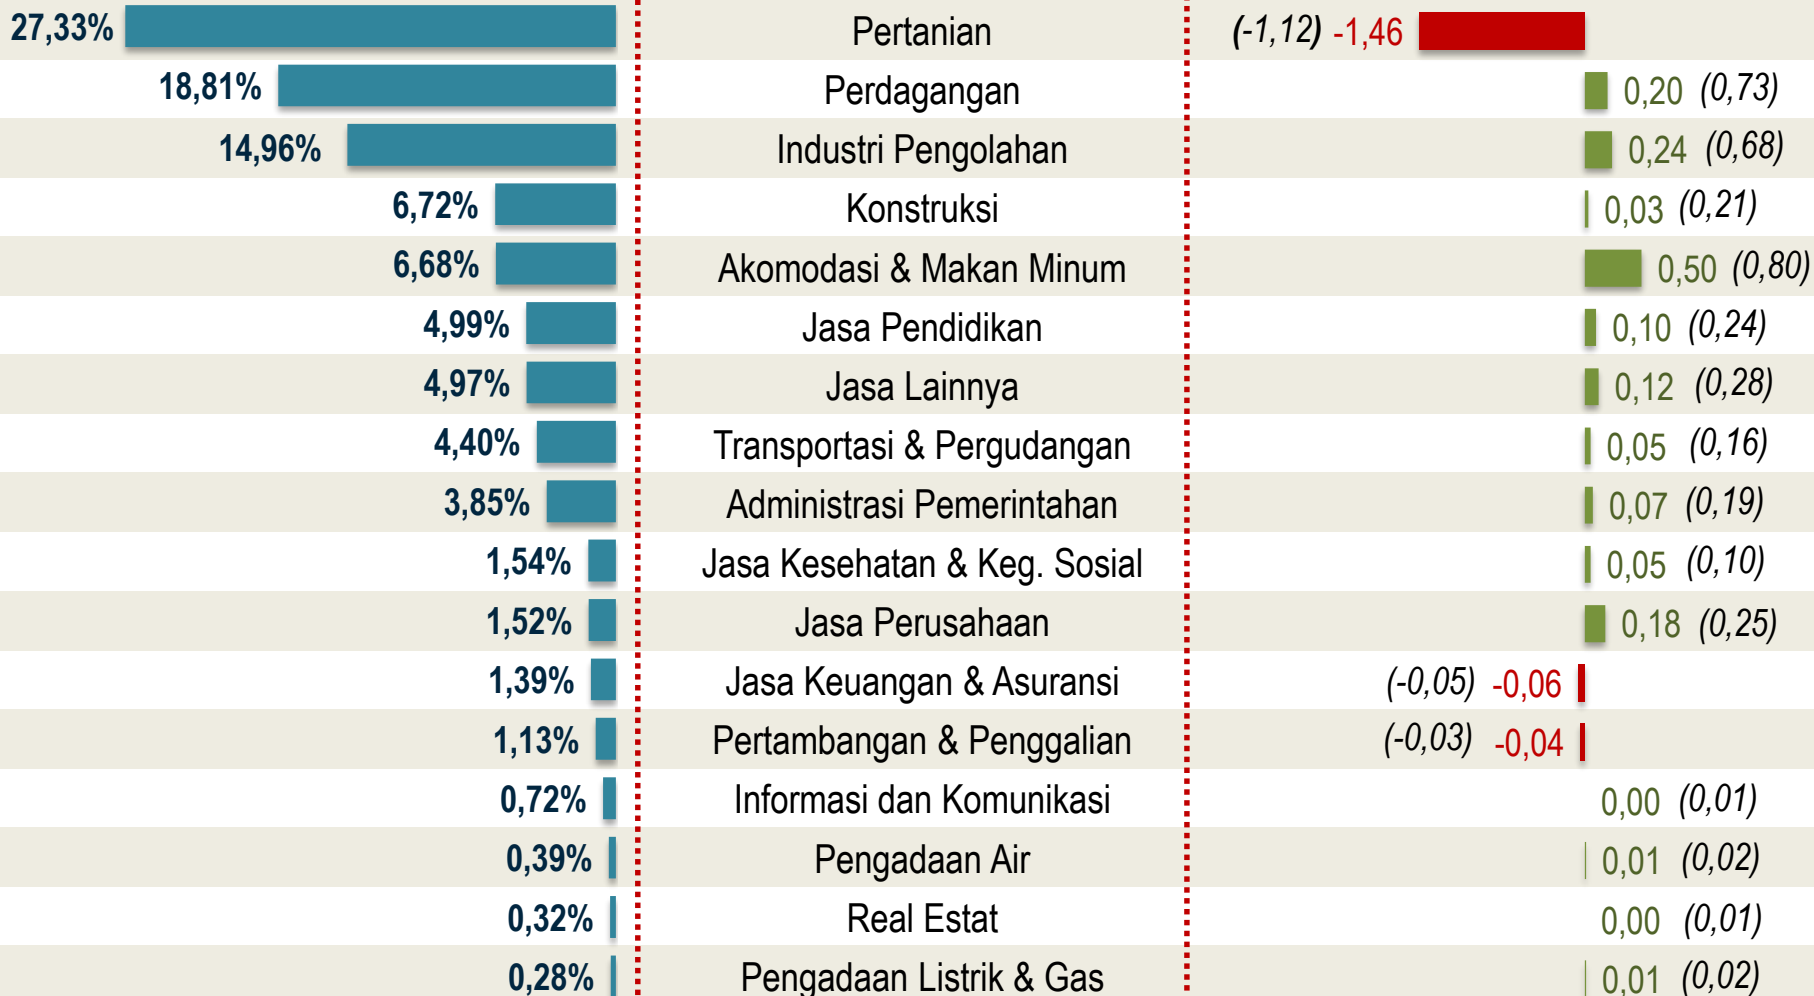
| | | |
|---|---|---|
| 27,33% | Pertanian | (-1,12) -1,46 |
| 18,81% | Perdagangan | 0,20 (0,73) |
| 14,96% | Industri Pengolahan | 0,24 (0,68) |
| 6,72% | Konstruksi | 0,03 (0,21) |
| 6,68% | Akomodasi & Makan Minum | 0,50 (0,80) |
| 4,99% | Jasa Pendidikan | 0,10 (0,24) |
| 4,97% | Jasa Lainnya | 0,12 (0,28) |
| 4,40% | Transportasi & Pergudangan | 0,05 (0,16) |
| 3,85% | Administrasi Pemerintahan | 0,07 (0,19) |
| 1,54% | Jasa Kesehatan & Keg. Sosial | 0,05 (0,10) |
| 1,52% | Jasa Perusahaan | 0,18 (0,25) |
| 1,39% | Jasa Keuangan & Asuransi | (-0,05) -0,06 |
| 1,13% | Pertambangan & Penggalian | (-0,03) -0,04 |
| 0,72% | Informasi dan Komunikasi | 0,00 (0,01) |
| 0,39% | Pengadaan Air | 0,01 (0,02) |
| 0,32% | Real Estat | 0,00 (0,01) |
| 0,28% | Pengadaan Listrik & Gas | 0,01 (0,02) |